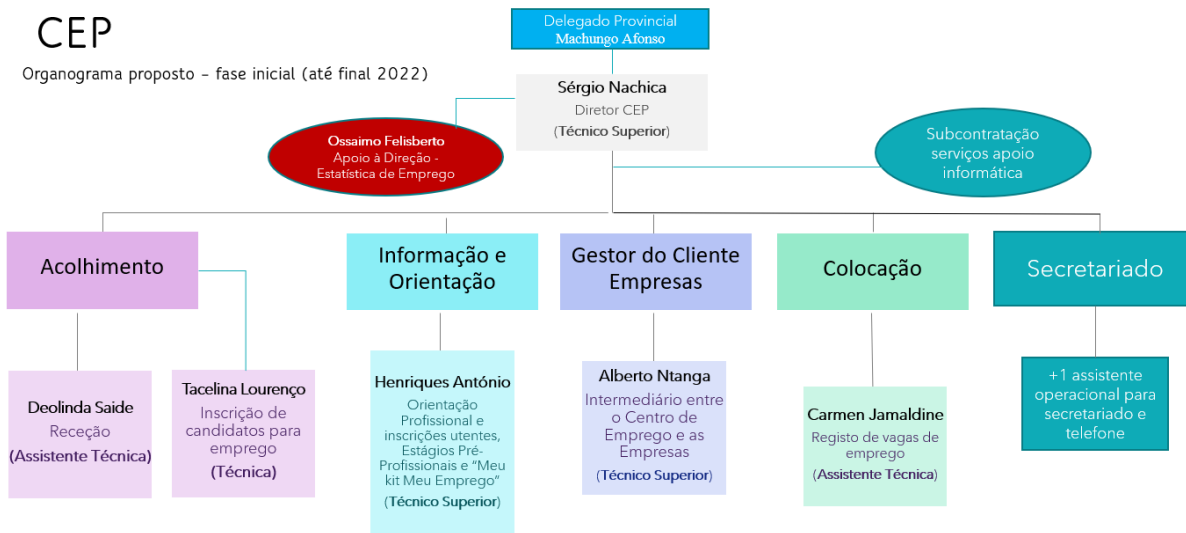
CEP

Organograma proposto – fase inicial (até final 2022)

Delegado Provincial
Machungo Afonso

Sérgio Nachica
Diretor CEP
(Técnico Superior)

Ossaimo Felisberto
Apoio à Direção - Estatística de Emprego

Subcontratação serviços apoio informática

Acolhimento

Informação e Orientação

Gestor do Cliente Empresas

Colocação

Secretariado

Deolinda Saide
Receção
(Assistente Técnica)

Tacelina Lourenço
Inscrição de candidatos para emprego
(Técnica)

Henriques António
Orientação Profissional e inscrições utentes, Estágios Pré-Profissionais e "Meu kit Meu Emprego"
(Técnico Superior)

Alberto Ntanga
Intermediário entre o Centro de Emprego e as Empresas
(Técnico Superior)

Carmen Jamaldine
Registo de vagas de emprego
(Assistente Técnica)

+1 assistente operacional para secretariado e telefone